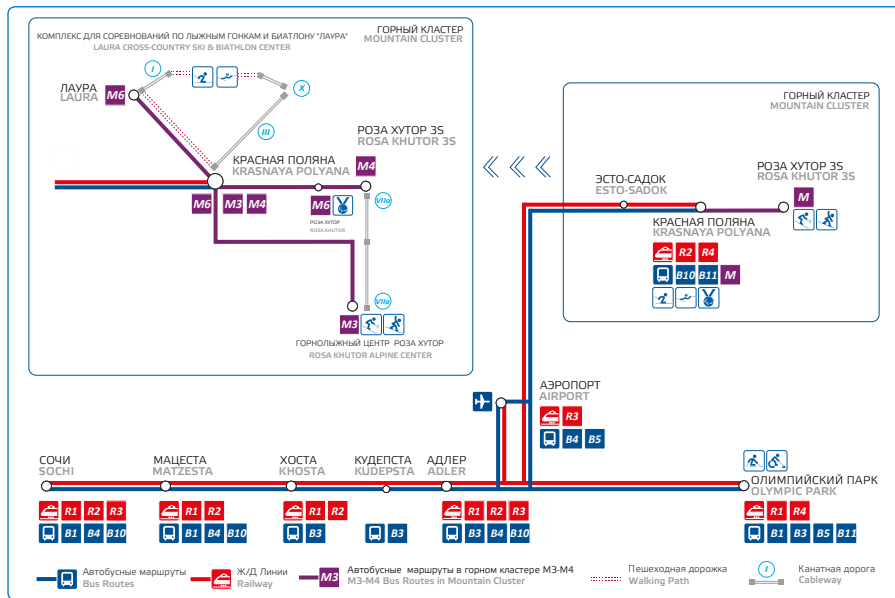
КОМПЛЕКС ДЛЯ СОРЕВНОВАНИЙ ПО ЛЫЖНЫМ ГОНКАМ И БИАТЛОНУ "ЛАУРА"
LAURA CROSS-COUNTRY SKI & BIATHLON CENTER

ГОРНЫЙ КЛАСТЕР
MOUNTAIN CLUSTER

I
X
III

ЛАУРА
LAURA
M6

КРАСНАЯ ПОЛЯНА
KRASNAYA POLYANA
M6 M3 M4

РОЗА ХУТОР 3S
ROSA KHUTOR 3S
M4

M6
РОЗА ХУТОР
ROSA KHUTOR

VIIa
VIIa

M3
ГОРНОЛЫЖНЫЙ ЦЕНТР РОЗА ХУТОР
ROSA KHUTOR ALPINE CENTER

ГОРНЫЙ КЛАСТЕР
MOUNTAIN CLUSTER

ЭСТО-САДОК
ESTO-SADOK

РОЗА ХУТОР 3S
ROSA KHUTOR 3S
M

КРАСНАЯ ПОЛЯНА
KRASNAYA POLYANA
R2 R4
B10 B11 M

АЭРОПОРТ
AIRPORT
R3
B4 B5

СОЧИ
SOCHI
R1 R2 R3
B1 B4 B10

МАЦЕСТА
MATZESTA
R1 R2
B1 B4 B10

ХОСТА
KHOSTA
R1 R2
B3

КУДЕПСТА
KUDEPSTA
B3

АДЛЕР
ADLER
R1 R2 R3
B3 B4 B10

ОЛИМПИЙСКИЙ ПАРК
OLYMPIC PARK
R1 R4
B1 B3 B5 B11

Автобусные маршруты
Bus Routes

Ж/Д Линии
Railway

M3
Автобусные маршруты в горном кластере М3-М4
M3-M4 Bus Routes in Mountain Cluster

Пешеходная дорожка
Walking Path

I
Канатная дорога
Cableway